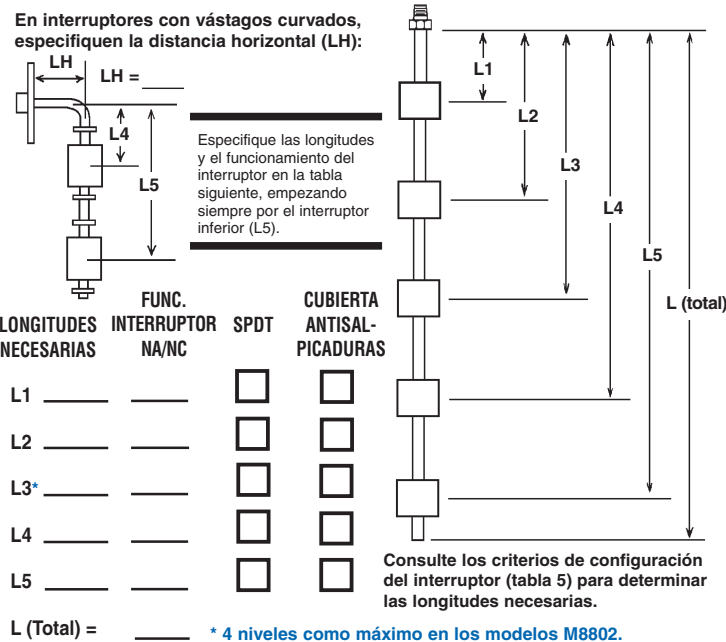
En interruptores con vástagos curvados, especifiquen la distancia horizontal (LH):

LH

LH = \_\_\_\_

L4

L5

Especifique las longitudes y el funcionamiento del interruptor en la tabla siguiente, empezando siempre por el interruptor inferior (L5).

L1

L2

L3

L4

L5

L (total)

| LONGITUDES NECESARIAS | FUNC. INTERRUPTOR NA/NC | SPDT | CUBIERTA ANTISAL-PICADURAS |
|---|---|---|---|
| L1 \_\_\_\_ | \_\_\_\_ | ☐ | ☐ |
| L2 \_\_\_\_ | \_\_\_\_ | ☐ | ☐ |
| L3* \_\_\_\_ | \_\_\_\_ | ☐ | ☐ |
| L4 \_\_\_\_ | \_\_\_\_ | ☐ | ☐ |
| L5 \_\_\_\_ | \_\_\_\_ | ☐ | ☐ |

L (Total) = \_\_\_\_

Consulte los criterios de configuración del interruptor (tabla 5) para determinar las longitudes necesarias.

* 4 niveles como máximo en los modelos M8802.